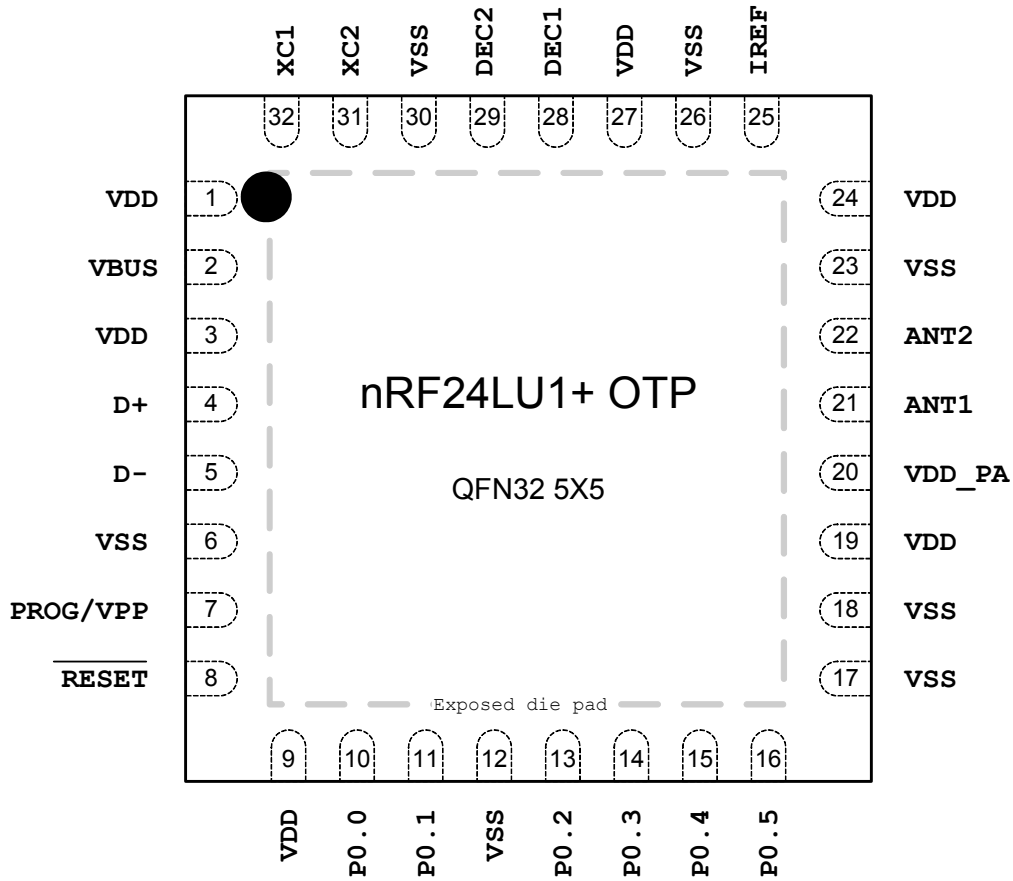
XC1 XC2 VSS DEC2 DEC1 VDD VSS IREF

32 31 30 29 28 27 26 25

VDD 1
VBUS 2
VDD 3
D+ 4
D- 5
VSS 6
PROG/VPP 7
$\overline{\text{RESET}}$ 8

24 VDD
23 VSS
22 ANT2
21 ANT1
20 VDD_PA
19 VDD
18 VSS
17 VSS

nRF24LU1+ OTP

QFN32 5X5

Exposed die pad

9 10 11 12 13 14 15 16

VDD P0.0 P0.1 VSS P0.2 P0.3 P0.4 P0.5